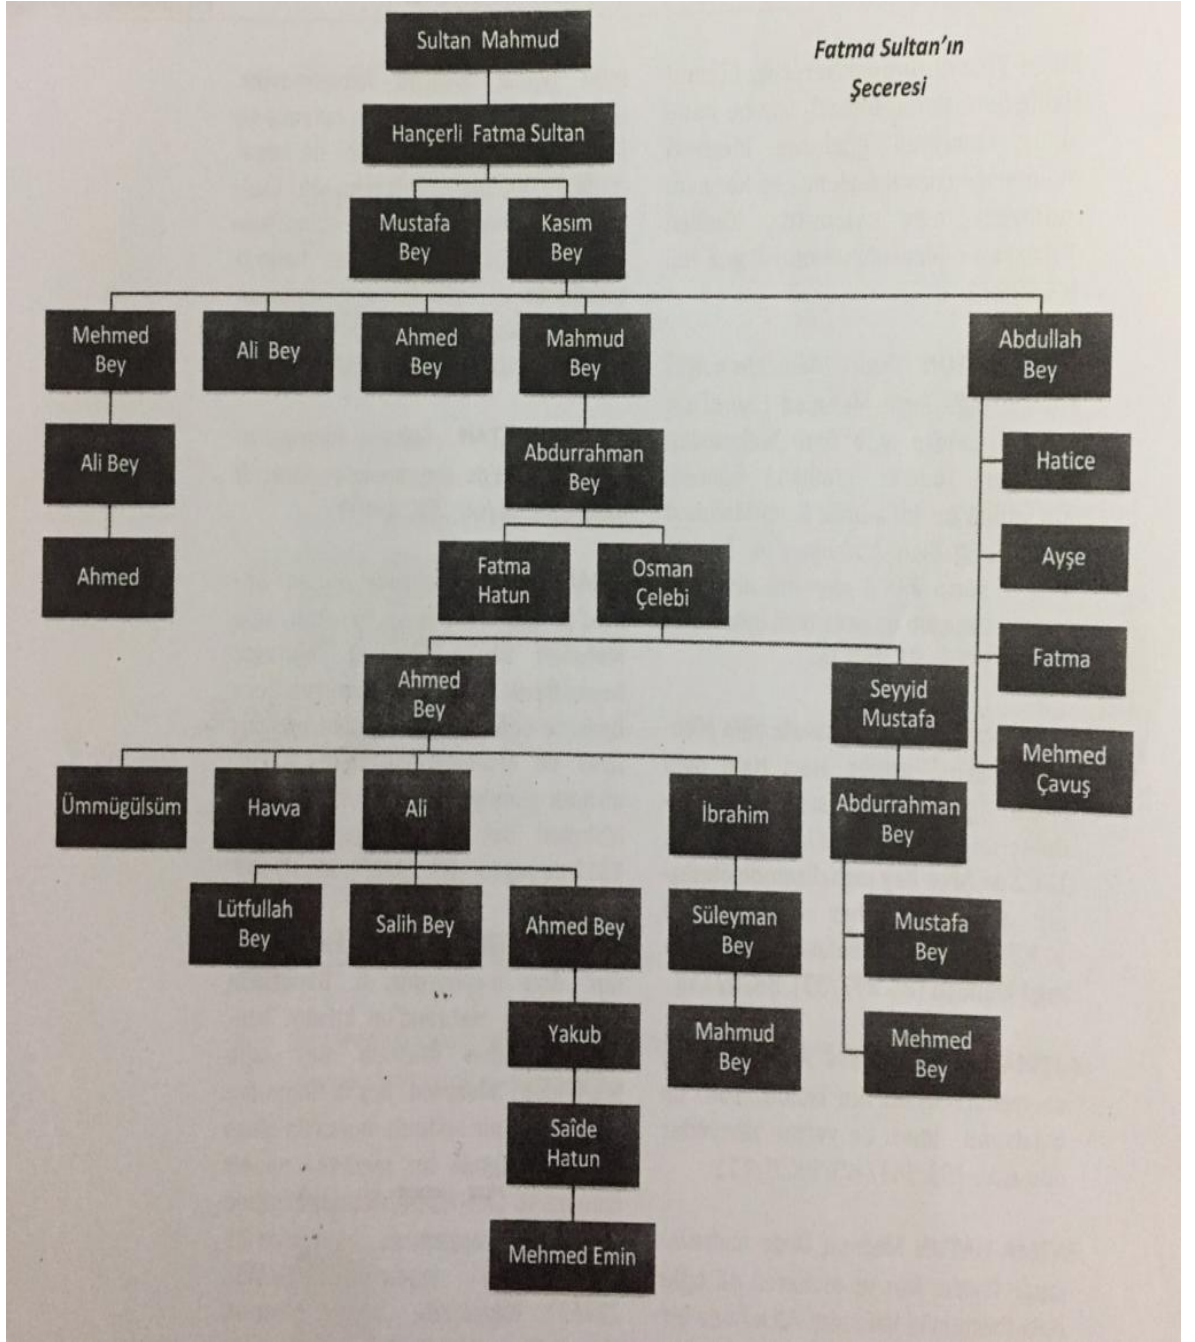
Fatma Sultan'ın Şeceresi

Sultan Mahmud

Hançerli Fatma Sultan

Mustafa Bey

Kasım Bey

Mehmed Bey

Ali Bey

Ahmed Bey

Mahmud Bey

Abdullah Bey

Ali Bey

Ahmed

Abdurrahman Bey

Hatice

Ayşe

Fatma

Mehmed Çavuş

Fatma Hatun

Osman Çelebi

Ahmed Bey

Seyyid Mustafa

Ümmügülsüm

Havva

Ali

İbrahim

Abdurrahman Bey

Lütfullah Bey

Salih Bey

Ahmed Bey

Süleyman Bey

Mustafa Bey

Yakub

Mahmud Bey

Mehmed Bey

Saîde Hatun

Mehmed Emin